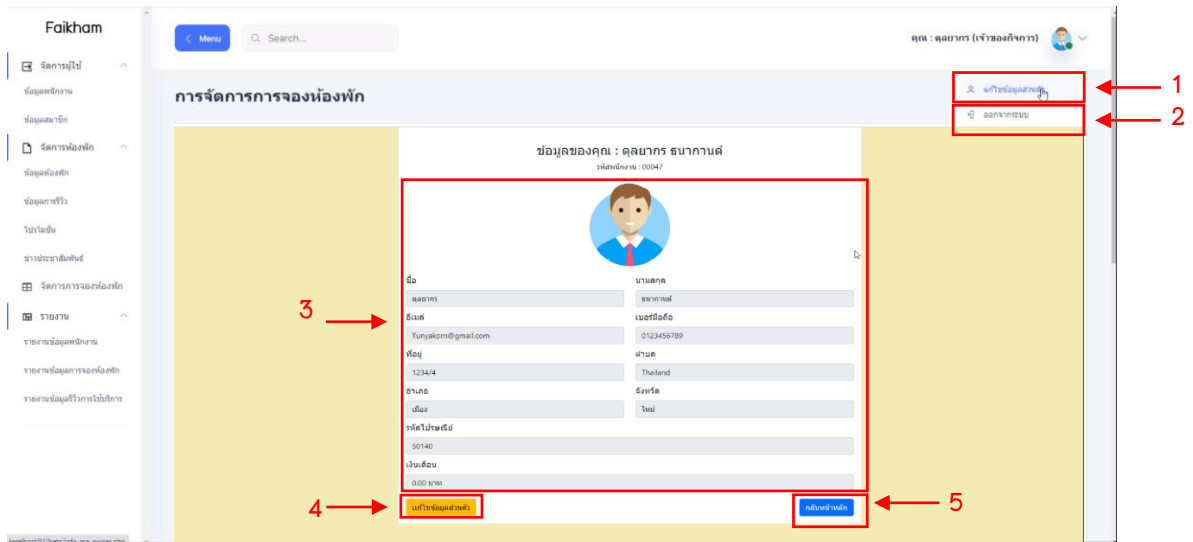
Faikham

จัดการผู้ใช้
ข้อมูลพนักงาน
ข้อมูลสมาชิก
จัดการห้องพัก
ข้อมูลห้องพัก
ข้อมูลการรีวิว
โปรโมชั่น
ข่าวประชาสัมพันธ์
จัดการการจองห้องพัก
รายงาน
รายงานข้อมูลพนักงาน
รายงานข้อมูลการจองห้องพัก
รายงานข้อมูลรีวิวการใช้บริการ

Menu
Search...
คุณ : ดุลยากร (เจ้าของกิจการ)

การจัดการการจองห้องพัก

แก้ไขข้อมูลส่วนตัว
ออกจากระบบ

1
2

ข้อมูลของคุณ : ดุลยากร ธนากานต์
รหัสพนักงาน : 00047

3

ชื่อ
ดุลยากร
นามสกุล
ธนากานต์
อีเมล์
Tunyakorn@gmail.com
เบอร์มือถือ
0123456789
ที่อยู่
1234/4
ตำบล
Thailand
อำเภอ
เมือง
จังหวัด
ใหม่
รหัสไปรษณีย์
50140
เงินเดือน
0.00 บาท

4
แก้ไขข้อมูลส่วนตัว
กลับหน้าหลัก
5